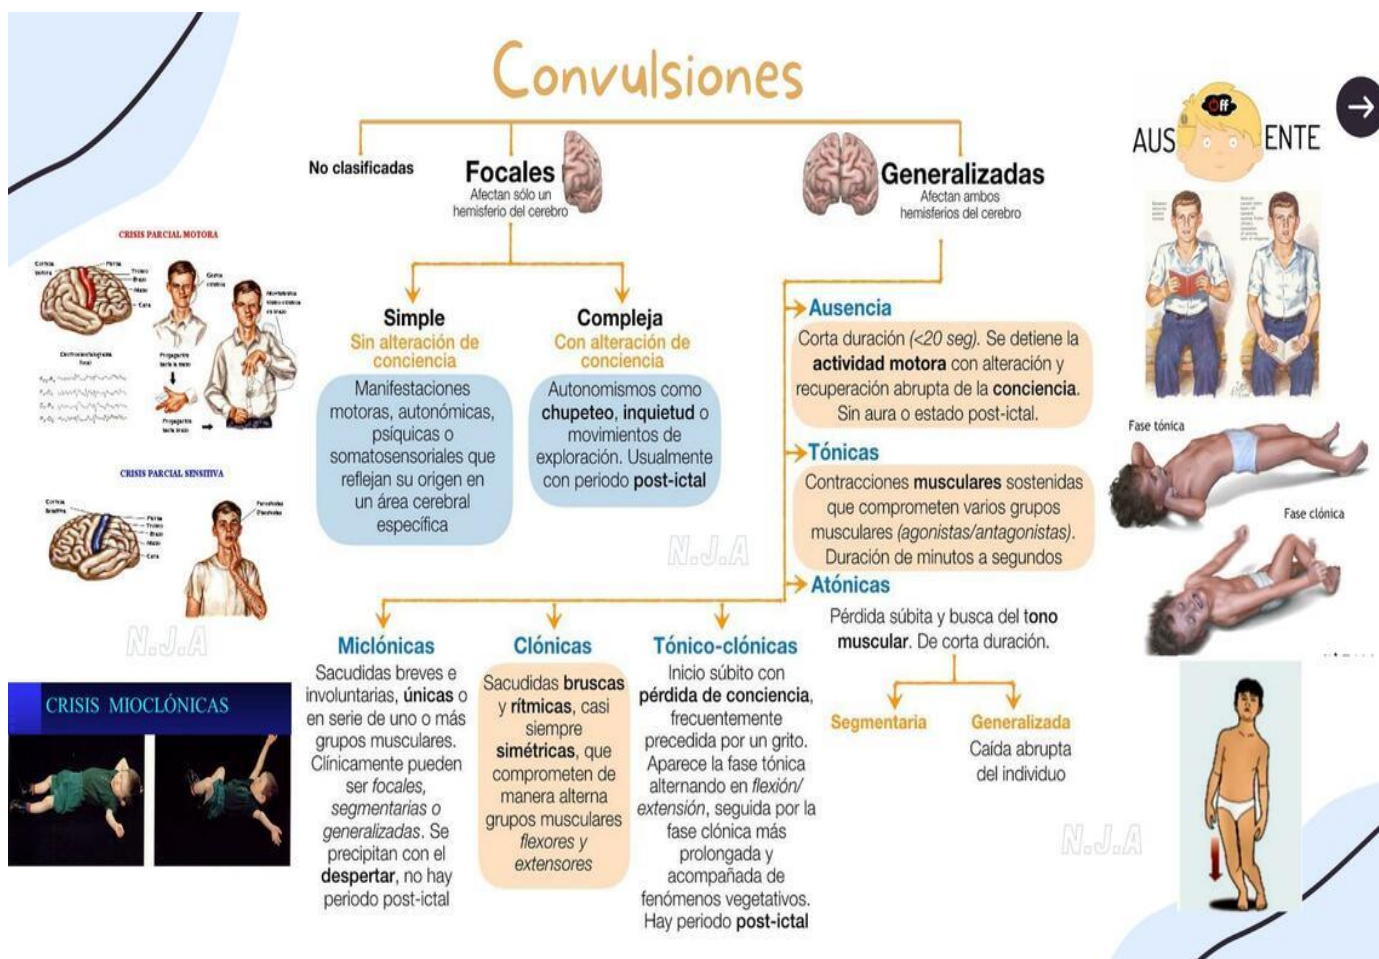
Convulsiones

No clasificadas

Focales
Afectan sólo un hemisferio del cerebro

Generalizadas
Afectan ambos hemisferios del cerebro

CRISIS PARCIAL MOTORA

CRISIS PARCIAL SENSITIVA

Simple
Sin alteración de conciencia

Manifestaciones motoras, autonómicas, psíquicas o somatosensoriales que reflejan su origen en un área cerebral específica

Compleja
Con alteración de conciencia

Autonomismos como chupeteo, inquietud o movimientos de exploración. Usualmente con periodo post-ictal

N.J.A

Ausencia
Corta duración (<20 seg). Se detiene la actividad motora con alteración y recuperación abrupta de la conciencia. Sin aura o estado post-ictal.

Tónicas
Contracciones musculares sostenidas que comprometen varios grupos musculares (agonistas/antagonistas). Duración de minutos a segundos

Atónicas
Pérdida súbita y busca del tono muscular. De corta duración.

Segmentaria

Generalizada
Caída abrupta del individuo

N.J.A

CRISIS MIOCLÓNICAS

Miclónicas
Sacudidas breves e involuntarias, únicas o en serie de uno o más grupos musculares. Clínicamente pueden ser focales, segmentarias o generalizadas. Se precipitan con el despertar, no hay periodo post-ictal

Clónicas
Sacudidas bruscas y rítmicas, casi siempre simétricas, que comprometen de manera alterna grupos musculares flexores y extensores

Tónico-clónicas
Inicio súbito con pérdida de conciencia, frecuentemente precedida por un grito. Aparece la fase tónica alternando en flexión/ extensión, seguida por la fase clónica más prolongada y acompañada de fenómenos vegetativos. Hay periodo post-ictal

AUS ENTE
Off

Fase tónica

Fase clónica

N.J.A